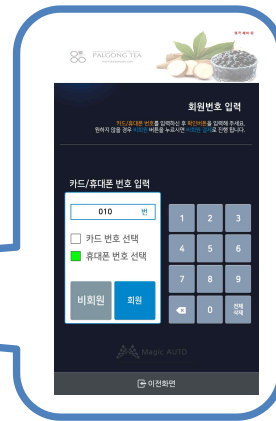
PALGONG TEA

회원번호 입력

카드/휴대폰 번호를 입력하신 후 확인버튼을 입력해 주세요. 원하지 않을 경우 비회원 버튼을 누르시면 비회원 결제로 진행 됩니다.

카드/휴대폰 번호 입력

010 번

카드 번호 선택

휴대폰 번호 선택

비회원

회원

1 2 3

4 5 6

7 8 9

0

전체 삭제

Magic AUTO

이전화면